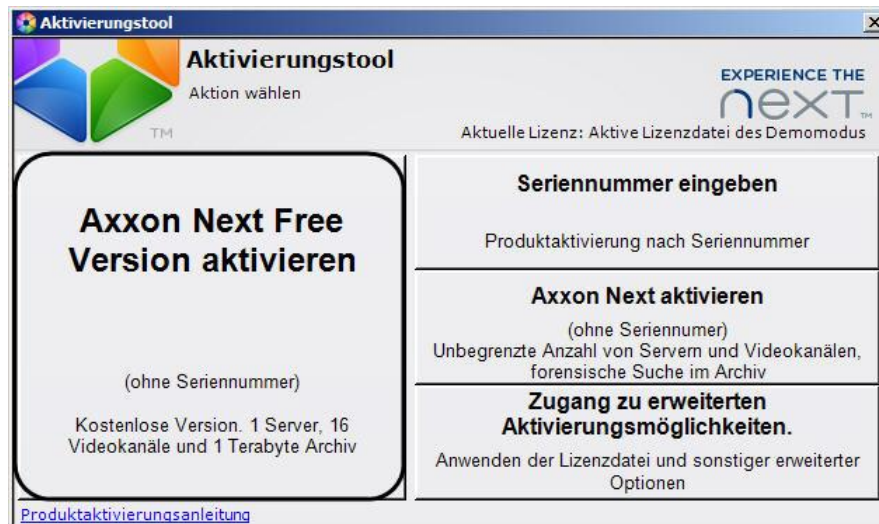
Aktivierungstool

Aktivierungstool
Aktion wählen

TM

EXPERIENCE THE
next TM

Aktuelle Lizenz: Aktive Lizenzdatei des Demomodus

Axxon Next Free Version aktivieren

(ohne Seriennummer)

Kostenlose Version. 1 Server, 16 Videokanäle und 1 Terabyte Archiv

Seriennummer eingeben

Produktaktivierung nach Seriennummer

Axxon Next aktivieren

(ohne Seriennumer)
Unbegrenzte Anzahl von Servern und Videokanälen, forensische Suche im Archiv

Zugang zu erweiterten Aktivierungsmöglichkeiten.

Anwenden der Lizenzdatei und sonstiger erweiterter Optionen

Produktaktivierungsanleitung